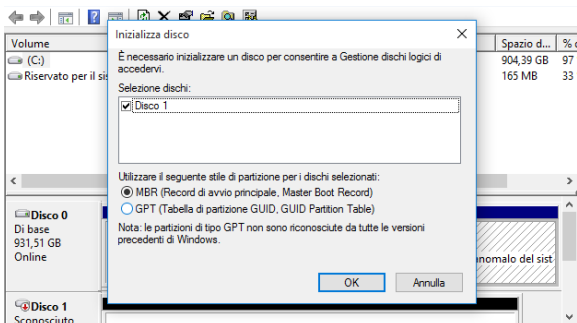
Volume
(C:)
Riservato per il sis

Spazio d... | % c
904,39 GB | 97
165 MB | 33

Disco 0
Di base
931,51 GB
Online

nomalo del sist

Disco 1
Sconosciuto

Inizializza disco

È necessario inizializzare un disco per consentire a Gestione dischi logici di accedervi.

Selezione dischi:
Disco 1

Utilizzare il seguente stile di partizione per i dischi selezionati:
MBR (Record di avvio principale, Master Boot Record)
GPT (Tabella di partizione GUID, GUID Partition Table)

Nota: le partizioni di tipo GPT non sono riconosciute da tutte le versioni precedenti di Windows.

OK
Annulla